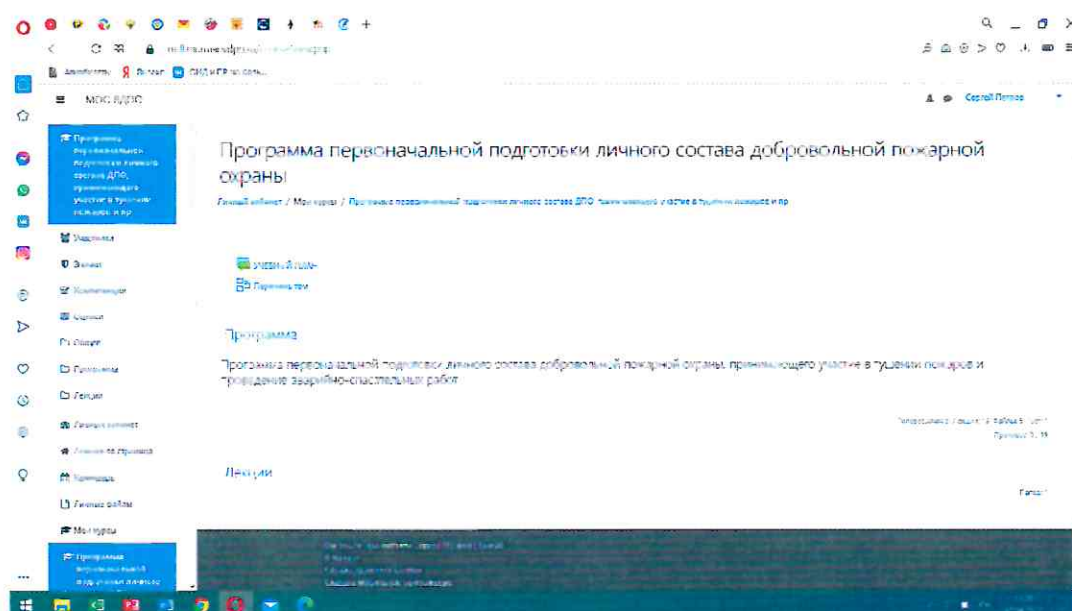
МОС ВДПО

Сергей Петров

Программа первоначальной подготовки личного состава ДПО, принимающего участие в тушении пожаров и пр

Участники

Значки

Компетенции

Оценки

Общее

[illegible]

Лекции

Личный кабинет

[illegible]

Календарь

Личные файлы

Мои курсы

Программа первоначальной подготовки личного состава

Программа первоначальной подготовки личного состава добровольной пожарной охраны

Личный кабинет / Мои курсы / Программа первоначальной подготовки личного состава ДПО, принимающего участие в тушении пожаров и пр

Учебный план

Перечень тем

Программа

Программа первоначальной подготовки личного состава добровольной пожарной охраны, принимающего участие в тушении пожаров и проведение аварийно-спасательных работ

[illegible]

Лекции

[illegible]